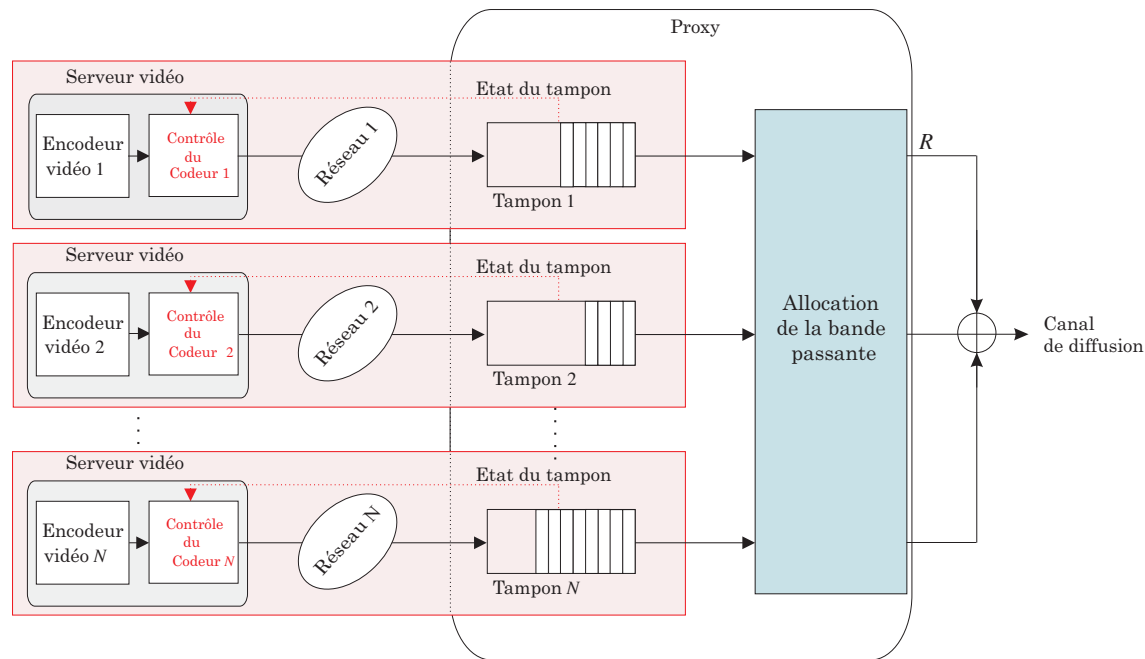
Proxy

Serveur vidéo

Etat du tampon

Encodeur vidéo 1

Contrôle du Codeur 1

Réseau 1

Tampon 1

Serveur vidéo

Etat du tampon

Encodeur vidéo 2

Contrôle du Codeur 2

Réseau 2

Tampon 2

Serveur vidéo

Etat du tampon

Encodeur vidéo $N$

Contrôle du Codeur $N$

Réseau N

Tampon $N$

Allocation de la bande passante

$R$

Canal de diffusion